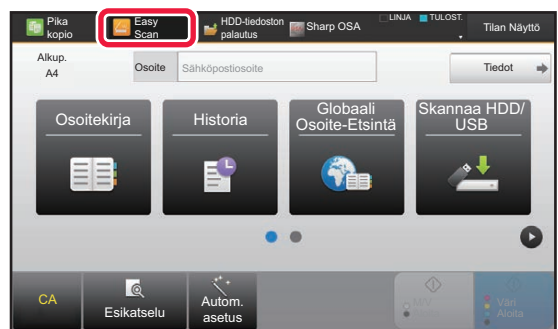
Pika kopio
Easy Scan
HDD-tiedoston palautus
Sharp OSA
LINJA
TULOST.
Tilan Näyttö
Alkup.
A4
Osoite
Sähköpostiosoite
Tiedot
Osoitekirja
Historia
Globaali Osoite-Etsintä
Skannaa HDD/ USB
CA
Esikatselu
Autom. asetus
M/V
Väri Aloita